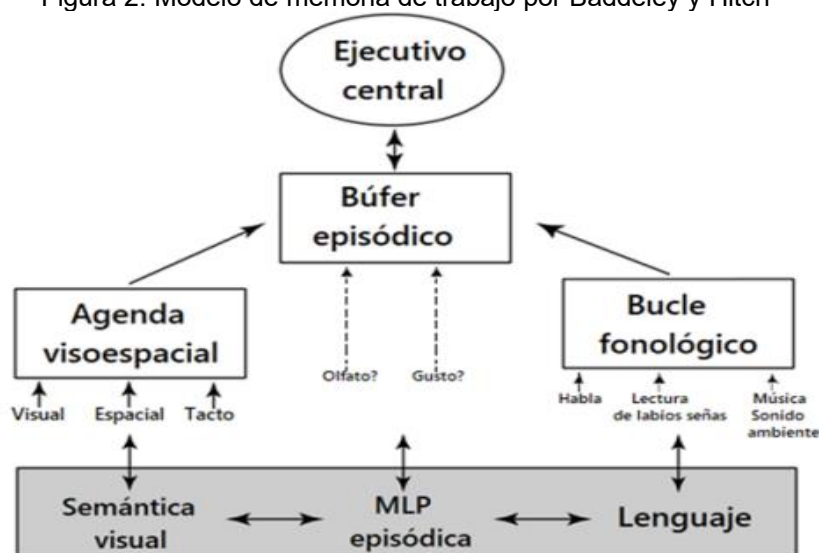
Figura 2. Modelo de memoria de trabajo por Baddeley y Hitch

Ejecutivo central

Búfer episódico

Agenda visoespacial

Bucle fonológico

Olfato?

Gusto?

Visual

Espacial

Tacto

Habla

Lectura de labios señas

Música Sonido ambiente

Semántica visual

MLP episódica

Lenguaje